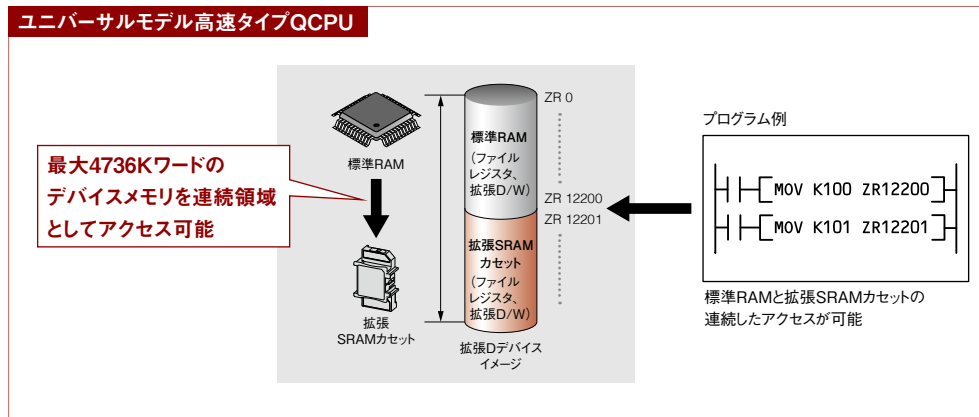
ユニバーサルモデル高速タイプQCPU

最大4736Kワードの
デバイスメモリを連続領域
としてアクセス可能

標準RAM

拡張
SRAMカセット

標準RAM
（ファイル
レジスタ、
拡張D/W）

拡張SRAM
カセット
（ファイル
レジスタ、
拡張D/W）

拡張Dデバイス
イメージ

ZR 0

ZR 12200
ZR 12201

プログラム例

MOV K100 ZR12200

MOV K101 ZR12201

標準RAMと拡張SRAMカセットの
連続したアクセスが可能